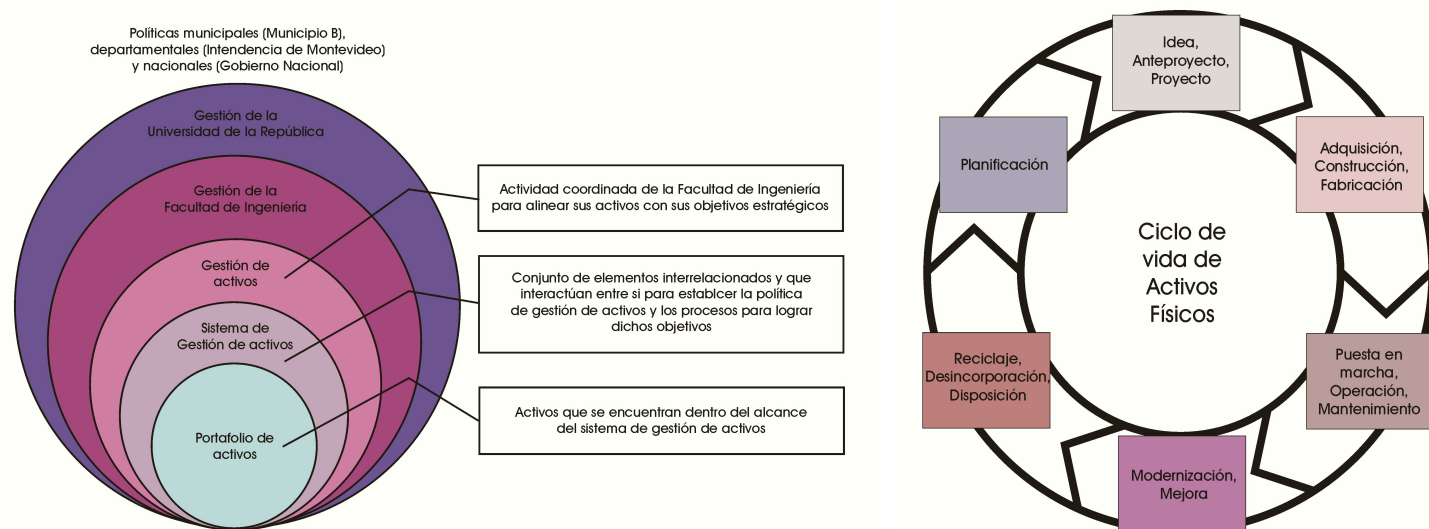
Políticas municipales (Municipio B), departamentales (Intendencia de Montevideo) y nacionales (Gobierno Nacional)

Gestión de la Universidad de la República

Gestión de la Facultad de Ingeniería

Gestión de activos

Sistema de Gestión de activos

Portafolio de activos

Actividad coordinada de la Facultad de Ingeniería para alinear sus activos con sus objetivos estratégicos

Conjunto de elementos interrelacionados y que interactúan entre si para establcer la política de gestión de activos y los procesos para lograr dichos objetivos

Activos que se encuentran dentro del alcance del sistema de gestión de activos

Idea, Anteproyecto, Proyecto

Adquisición, Construcción, Fabricación

Puesta en marcha, Operación, Mantenimiento

Modernización, Mejora

Reciclaje, Desincorporación, Disposición

Planificación

Ciclo de vida de Activos Físicos